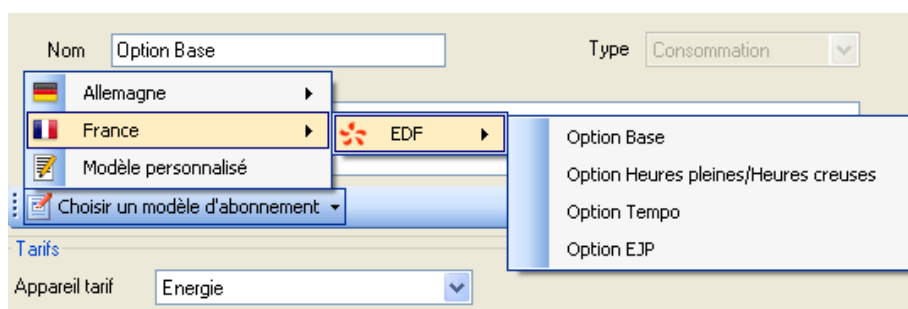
Nom Option Base

Type Consommation

Allemagne

France

Modèle personnalisé

EDF

Option Base

Option Heures pleines/Heures creuses

Option Tempo

Option EJP

Choisir un modèle d'abonnement

Tarifs

Appareil tarif Energie